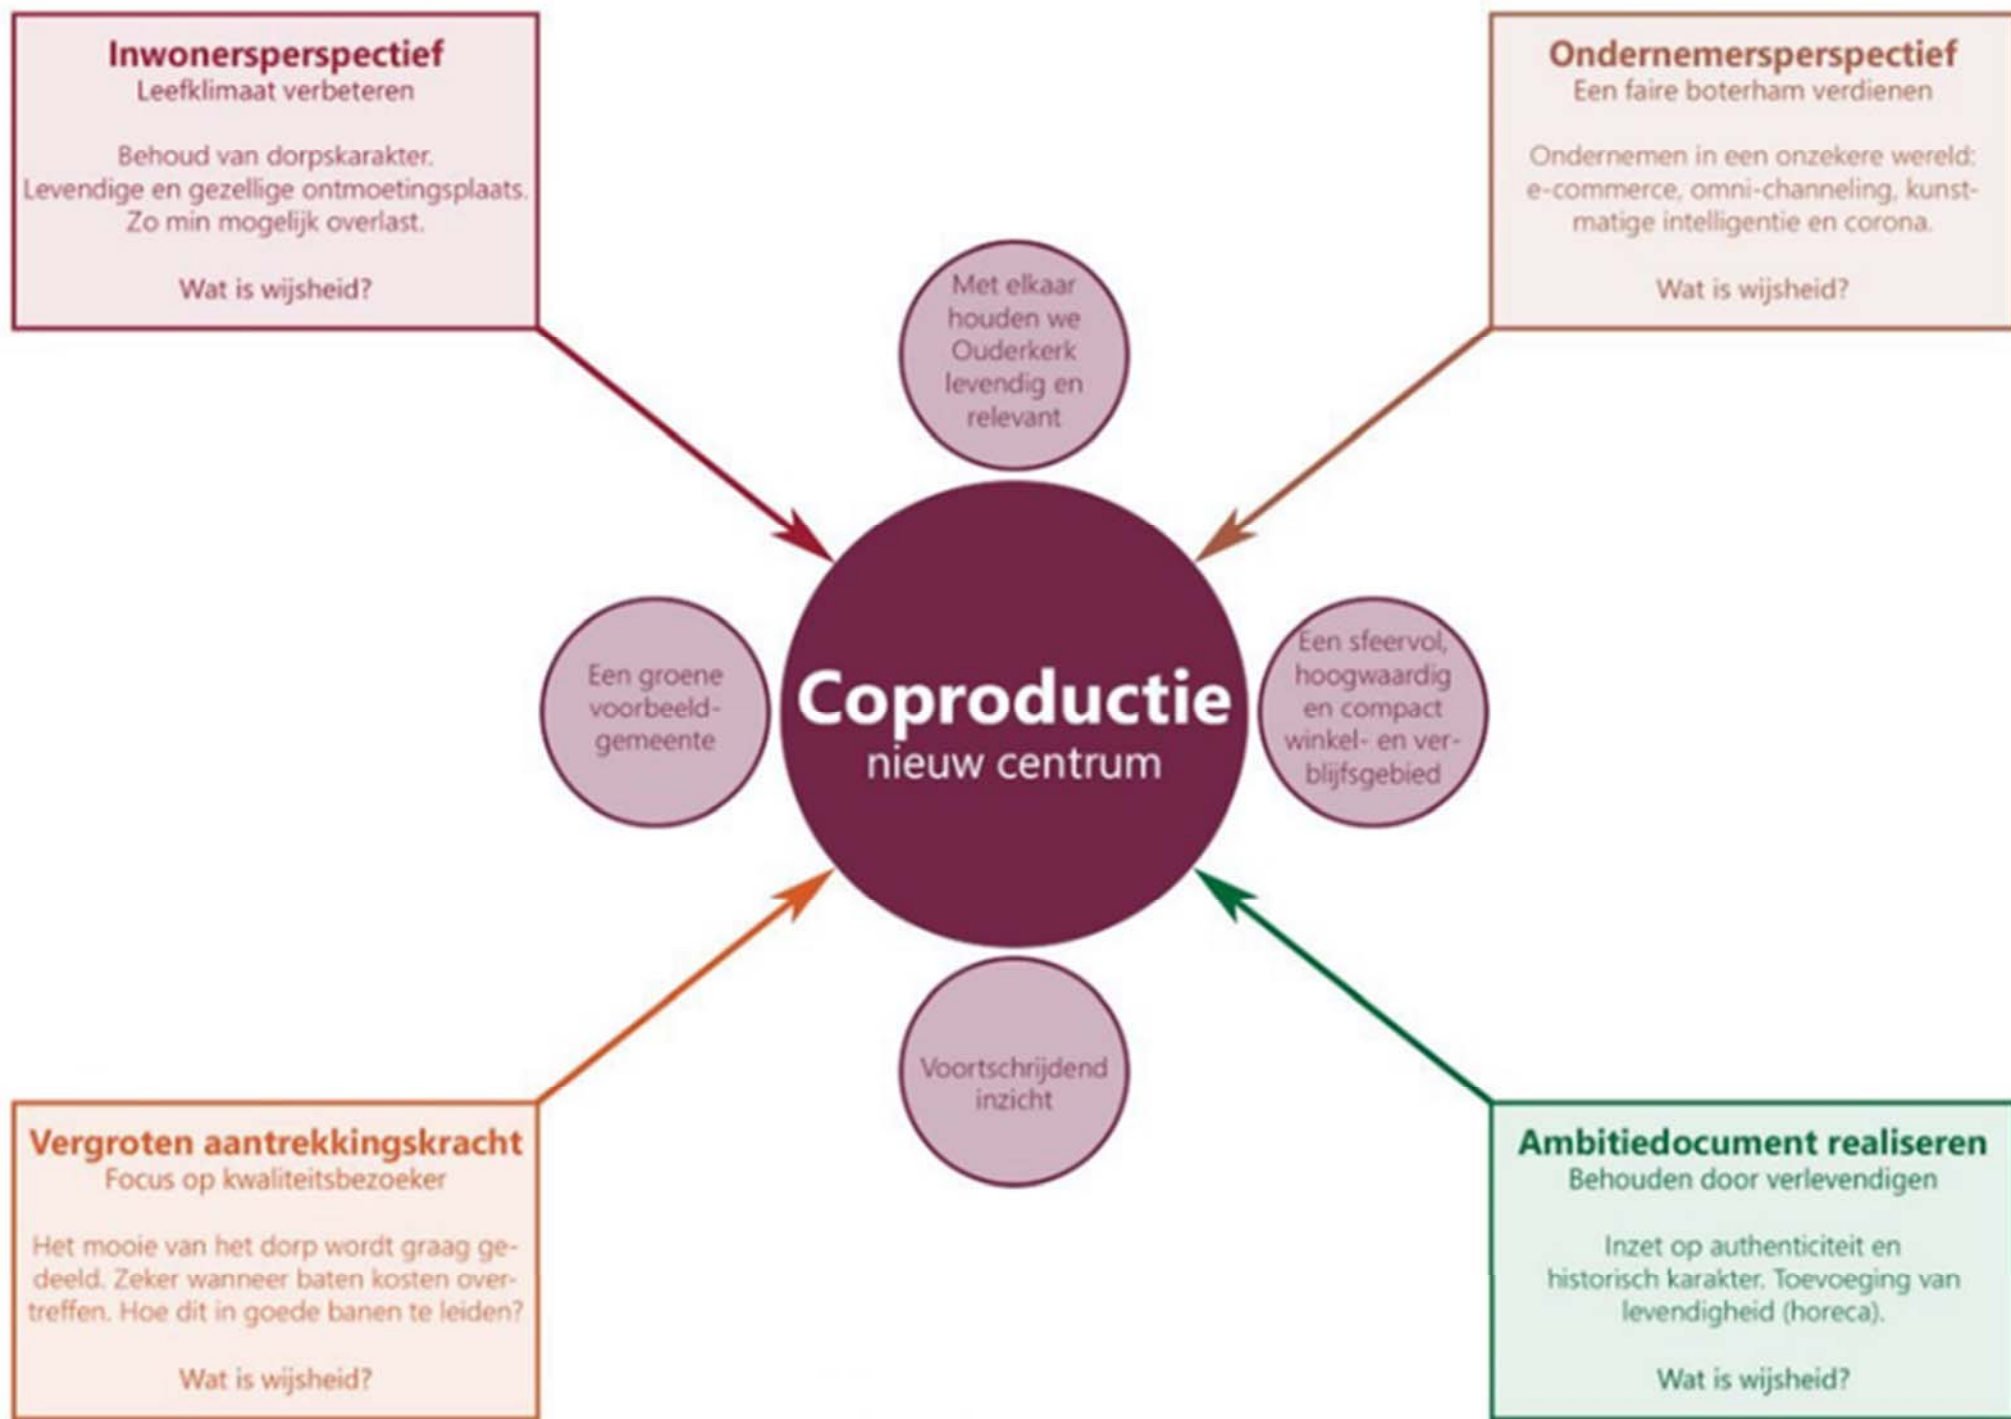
Inwonersperspectief
Leefklimaat verbeteren

Behoud van dorpskarakter. Levendige en gezellige ontmoetingsplaats. Zo min mogelijk overlast.

Wat is wijsheid?

Ondernemersperspectief
Een faire boterham verdienen

Ondernemen in een onzekere wereld: e-commerce, omni-channeling, kunstmatige intelligentie en corona.

Wat is wijsheid?

Met elkaar houden we Ouderkerk levendig en relevant

Een groene voorbeeldgemeente

Coproductie
nieuw centrum

Een sfeervol, hoogwaardig en compact winkel- en verblijfsgebied

Voortschrijdend inzicht

Vergroten aantrekkingskracht
Focus op kwaliteitsbezoeker

Het mooie van het dorp wordt graag gedeeld. Zeker wanneer baten kosten overtreffen. Hoe dit in goede banen te leiden?

Wat is wijsheid?

Ambitiedocument realiseren
Behouden door verlevendigen

Inzet op authenticiteit en historisch karakter. Toevoeging van levendigheid (horeca).

Wat is wijsheid?